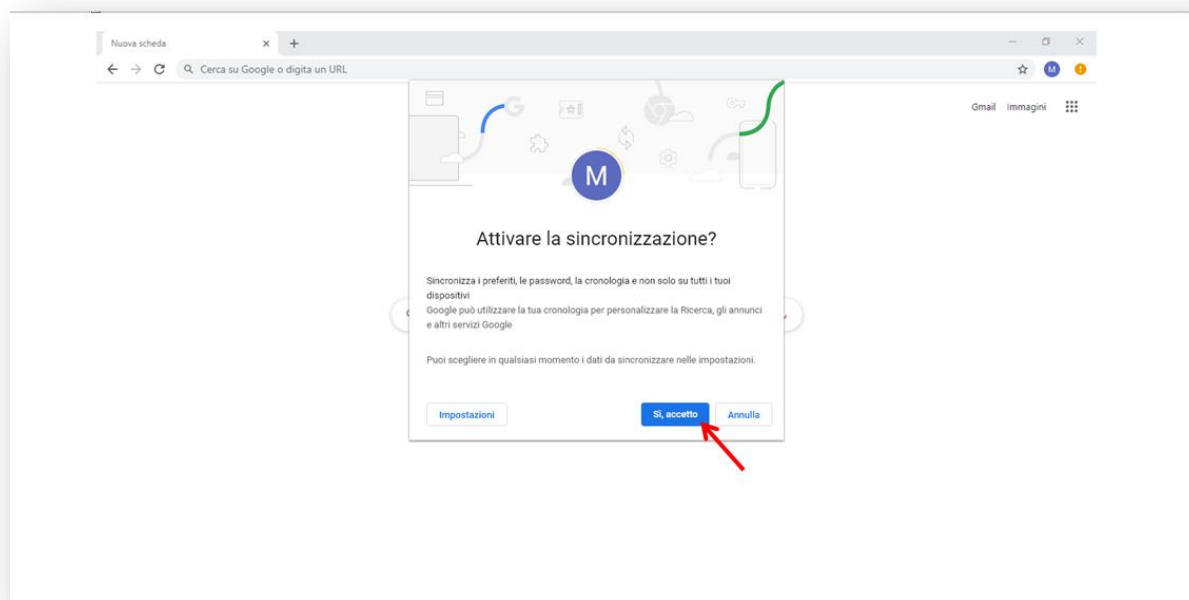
Nuova scheda

Cerca su Google o digita un URL

M

Gmail Immagini

M

Attivare la sincronizzazione?

Sincronizza i preferiti, le password, la cronologia e non solo su tutti i tuoi dispositivi
Google può utilizzare la tua cronologia per personalizzare la Ricerca, gli annunci e altri servizi Google

Puoi scegliere in qualsiasi momento i dati da sincronizzare nelle impostazioni.

Impostazioni

Sì, accetto

Annulla